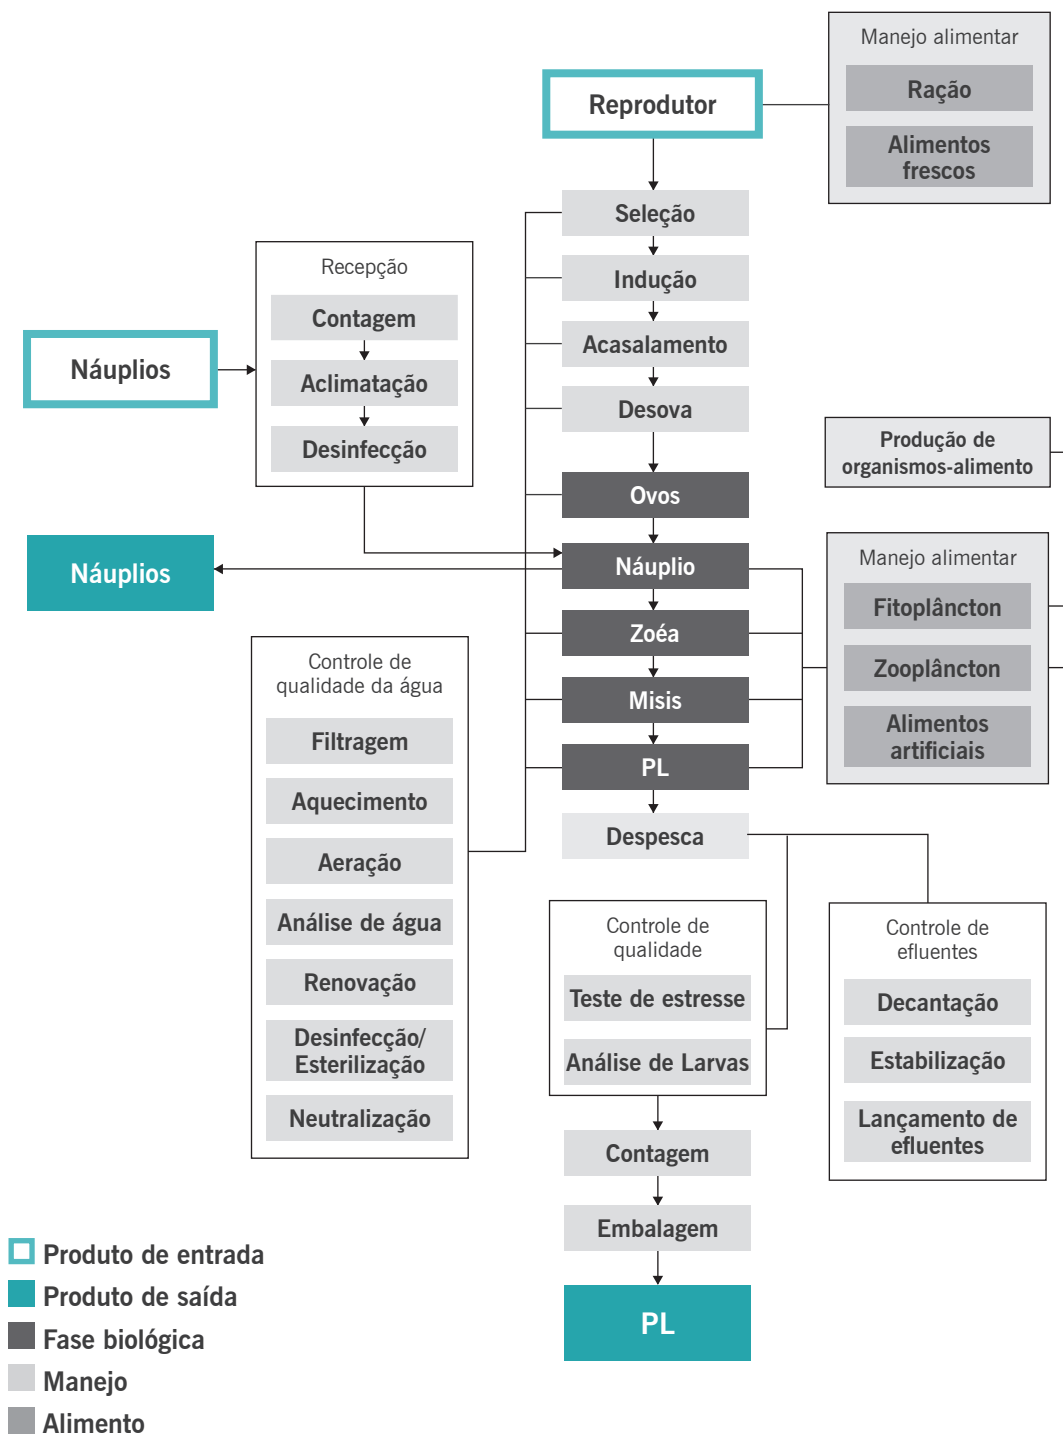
Manejo alimentar

Ração

Alimentos frescos

Reprodutor

Seleção

Indução

Acasalamento

Desova

Recepção

Contagem

Aclimatação

Desinfecção

Náuplios

Produção de organismos-alimento

Ovos

Náuplios

Náuplio

Manejo alimentar

Fitoplâncton

Zooplâncton

Alimentos artificiais

Zoéa

Misis

PL

Controle de qualidade da água

Filtragem

Aquecimento

Aeração

Análise de água

Renovação

Desinfecção/ Esterilização

Neutralização

Despesca

Controle de qualidade

Teste de estresse

Análise de Larvas

Controle de efluentes

Decantação

Estabilização

Lançamento de efluentes

Contagem

Embalagem

PL

Produto de entrada

Produto de saída

Fase biológica

Manejo

Alimento